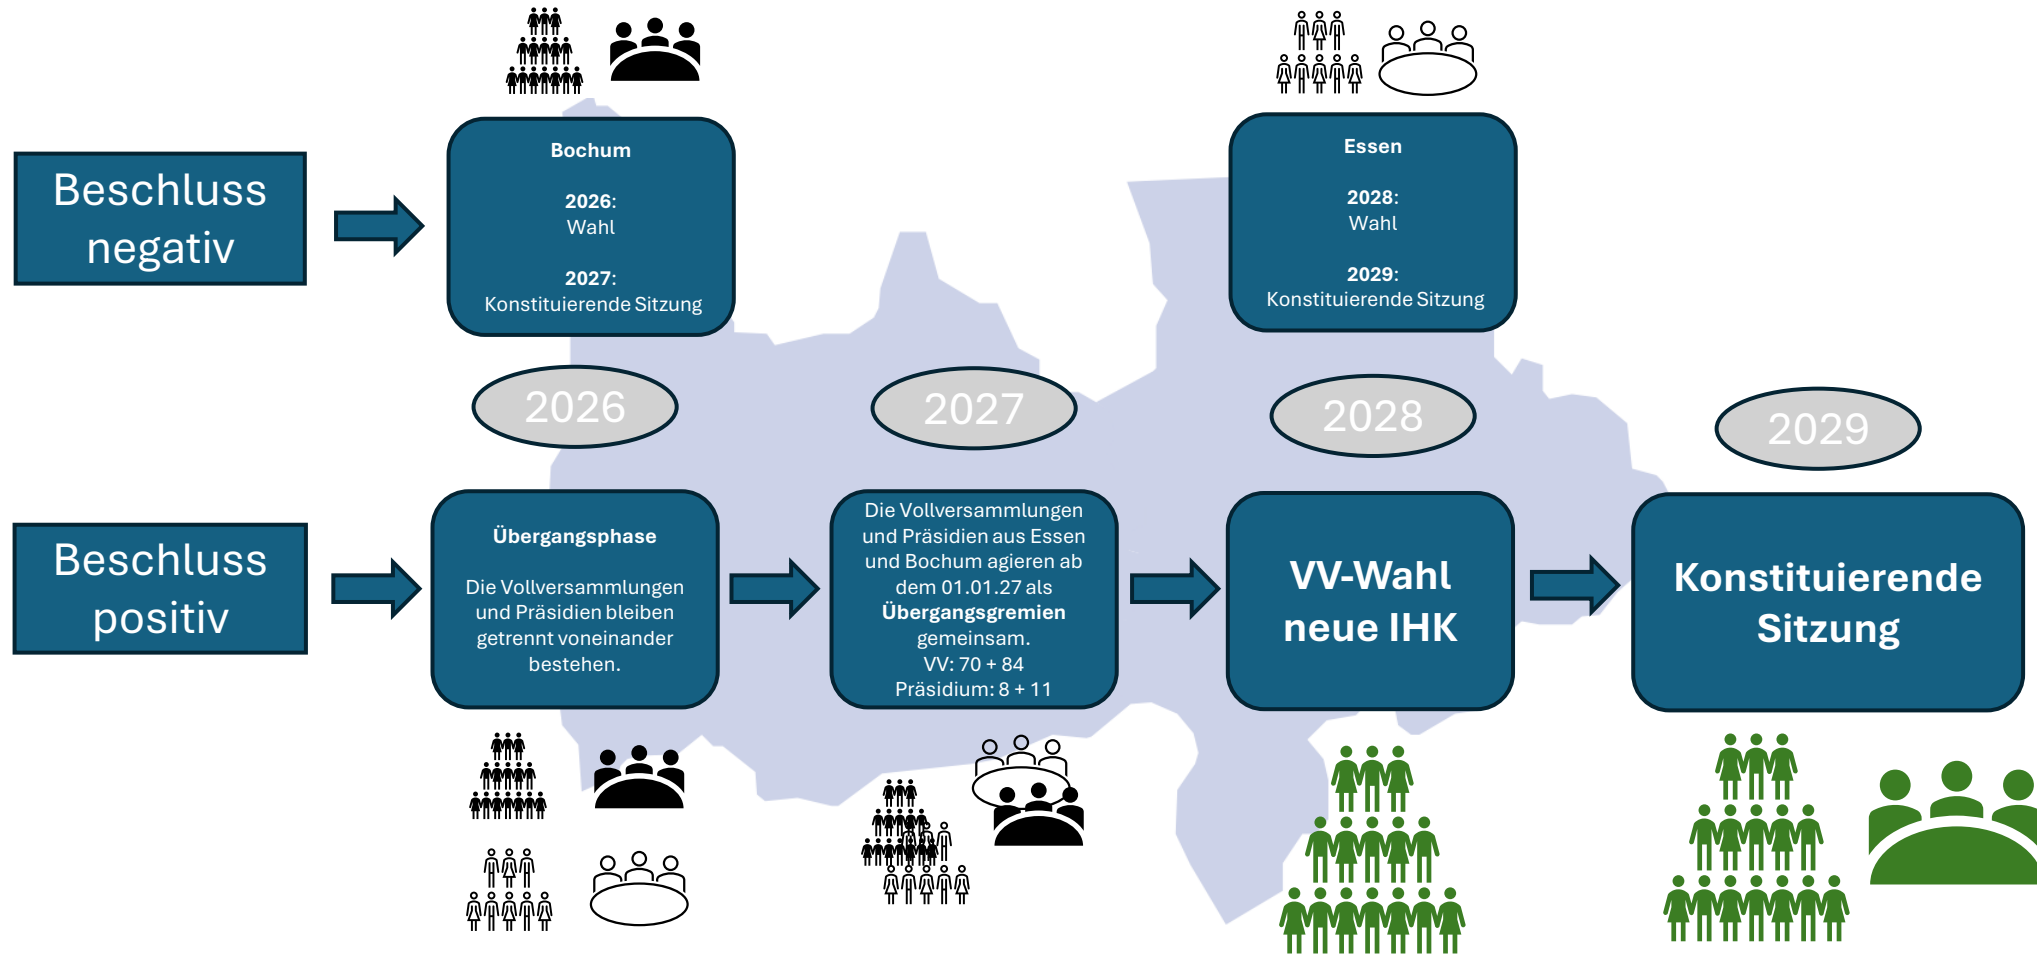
Beschluss negativ

Bochum

2026:
Wahl

2027:
Konstituierende Sitzung

Essen

2028:
Wahl

2029:
Konstituierende Sitzung

2026

2027

2028

2029

Beschluss positiv

Übergangsphase

Die Vollversammlungen und Präsidien bleiben getrennt voneinander bestehen.

Die Vollversammlungen und Präsidien aus Essen und Bochum agieren ab dem 01.01.27 als **Übergangsgremien** gemeinsam.
VV: 70 + 84
Präsidium: 8 + 11

VV-Wahl neue IHK

Konstituierende Sitzung